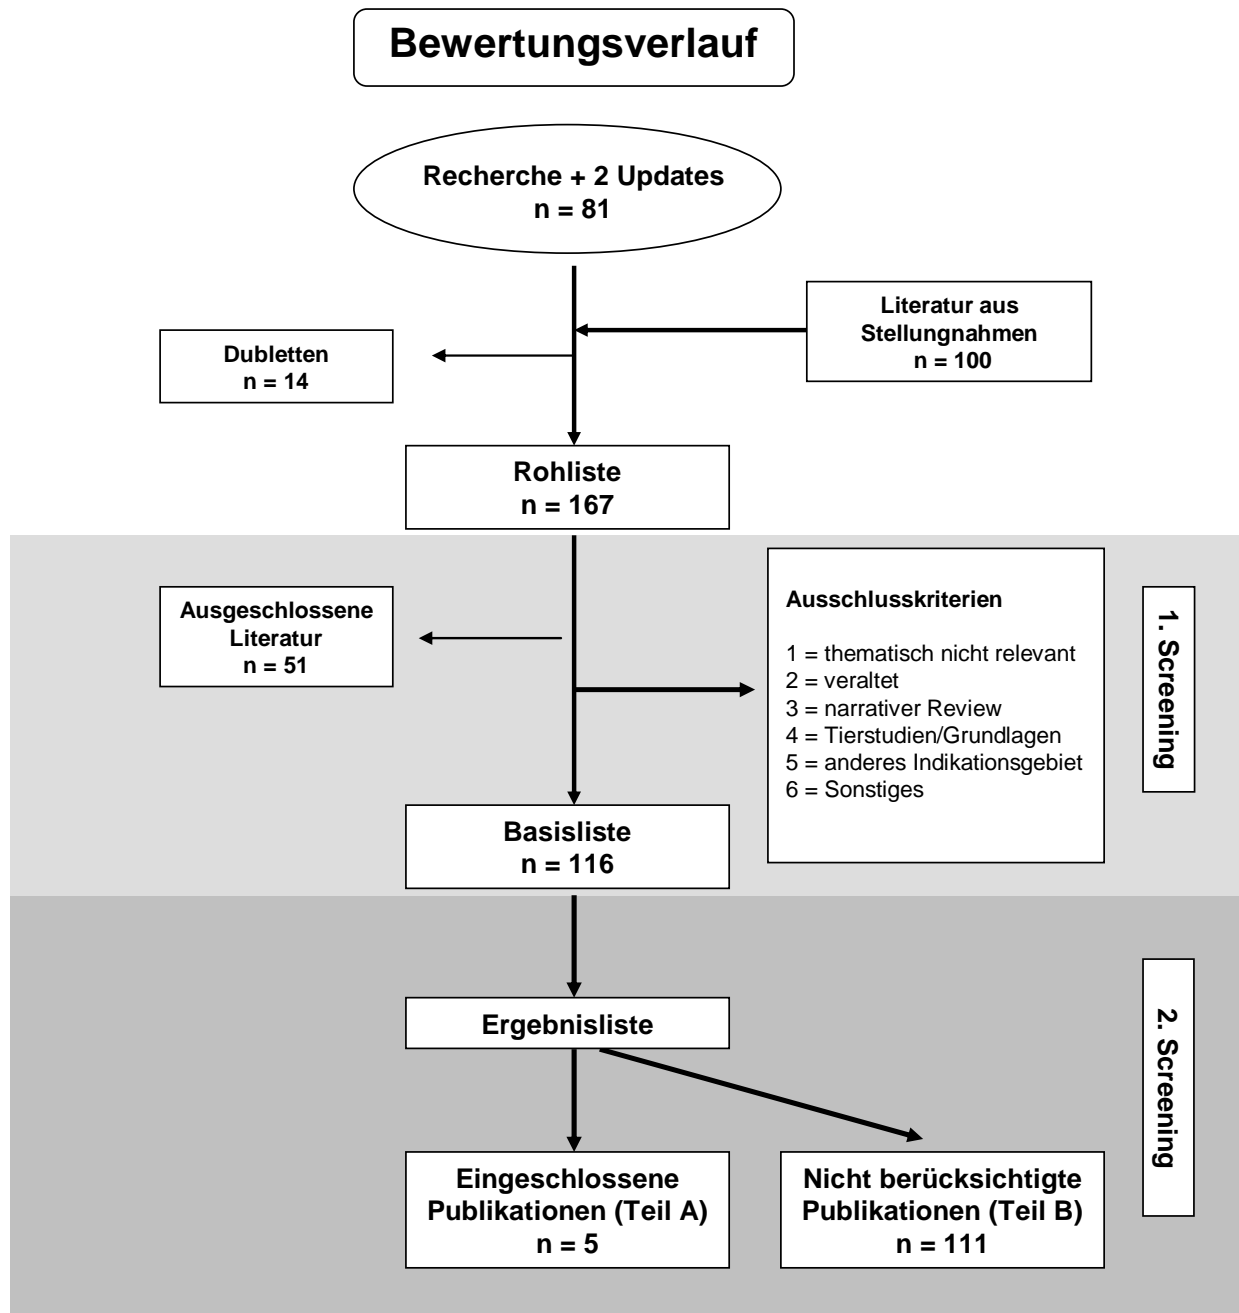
Bewertungsverlauf

Recherche + 2 Updates
n = 81

Literatur aus Stellungnahmen
n = 100

Dubletten
n = 14

Rohliste
n = 167

Ausgeschlossene Literatur
n = 51

Ausschlusskriterien

1 = thematisch nicht relevant
2 = veraltet
3 = narrativer Review
4 = Tierstudien/Grundlagen
5 = anderes Indikationsgebiet
6 = Sonstiges

1. Screening

Basisliste
n = 116

Ergebnisliste

2. Screening

Eingeschlossene Publikationen (Teil A)
n = 5

Nicht berücksichtigte Publikationen (Teil B)
n = 111